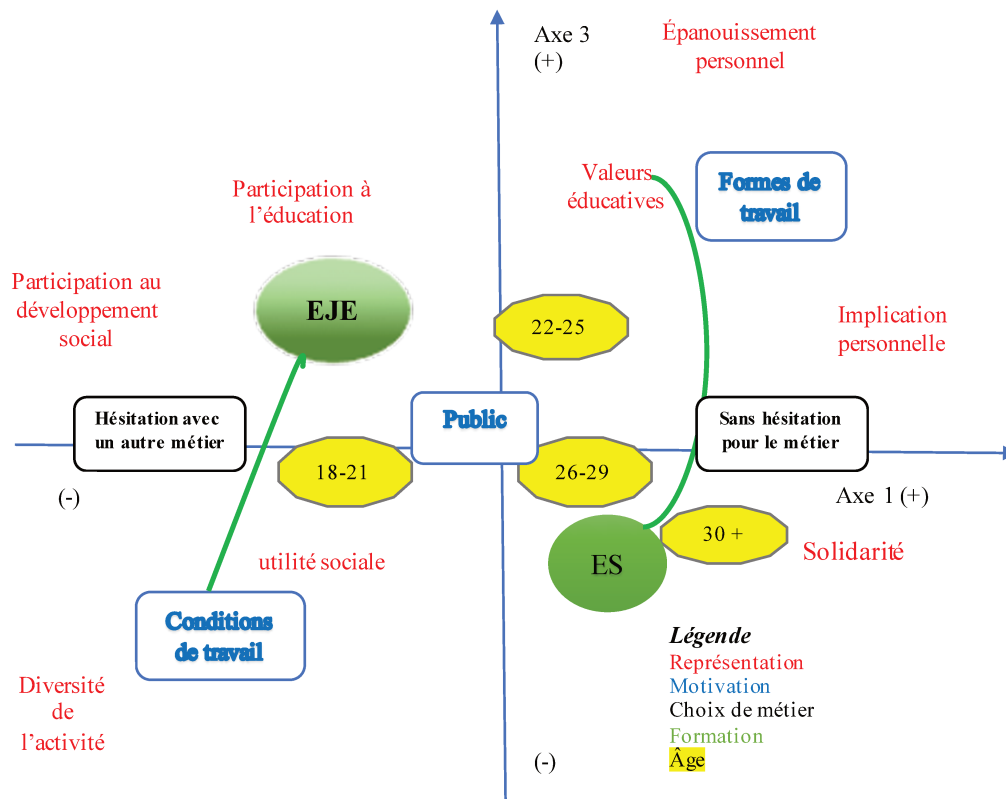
Axe 3
(+)

Épanouissement personnel

Valeurs éducatives

Formes de travail

Participation à l'éducation

Participation au développement social

EJE

22-25

Implication personnelle

Hésitation avec un autre métier

Public

Sans hésitation pour le métier

18-21

26-29

(-)

Axe 1 (+)

30 +

ES

Solidarité

utilité sociale

Conditions de travail

Légende
Représentation
Motivation
Choix de métier
Formation
Âge

Diversité de l'activité

(-)